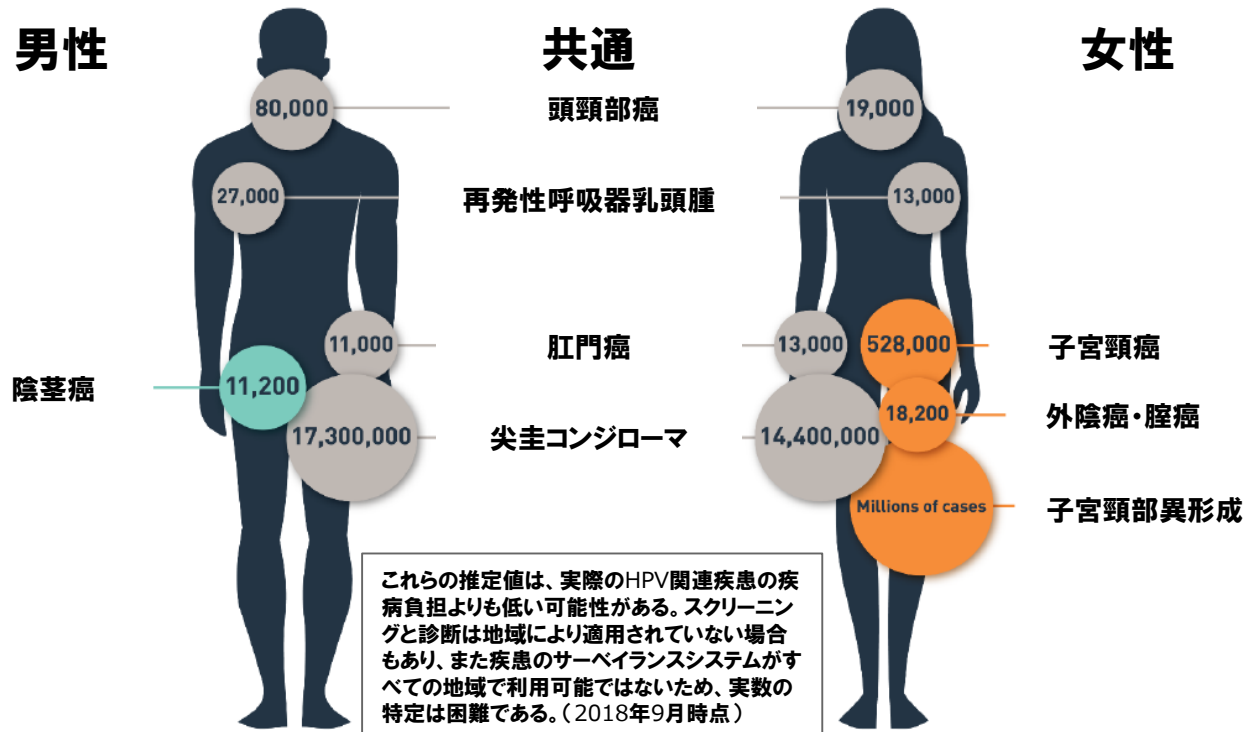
男性

共通

女性

80,000

頭頸部癌

19,000

27,000

再発性呼吸器乳頭腫

13,000

11,000

肛門癌

13,000

528,000

子宮頸癌

陰茎癌

11,200

18,200

外陰癌・膣癌

17,300,000

尖圭コンジローマ

14,400,000

Millions of cases

子宮頸部異形成

これらの推定値は、実際のHPV関連疾患の疾病負担よりも低い可能性がある。スクリーニングと診断は地域により適用されていない場合もあり、また疾患のサーベイランスシステムがすべての地域で利用可能ではないため、実数の特定は困難である。（2018年9月時点）